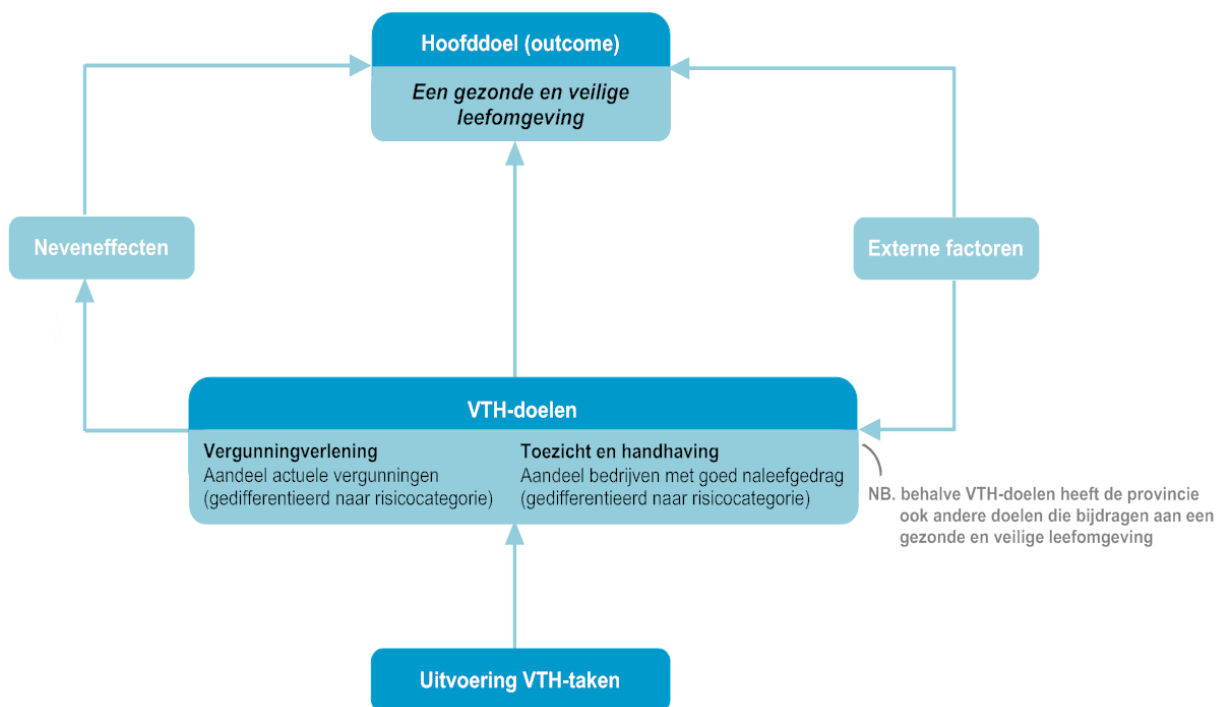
Hoofddoel (outcome)

Een gezonde en veilige leefomgeving

Neveneffecten

Externe factoren

VTH-doelen

Vergunningverlening
Aandeel actuele vergunningen (gedifferentieerd naar risicocategorie)

Toezicht en handhaving
Aandeel bedrijven met goed naleefgedrag (gedifferentieerd naar risicocategorie)

NB. behalve VTH-doelen heeft de provincie ook andere doelen die bijdragen aan een gezonde en veilige leefomgeving

Uitvoering VTH-taken